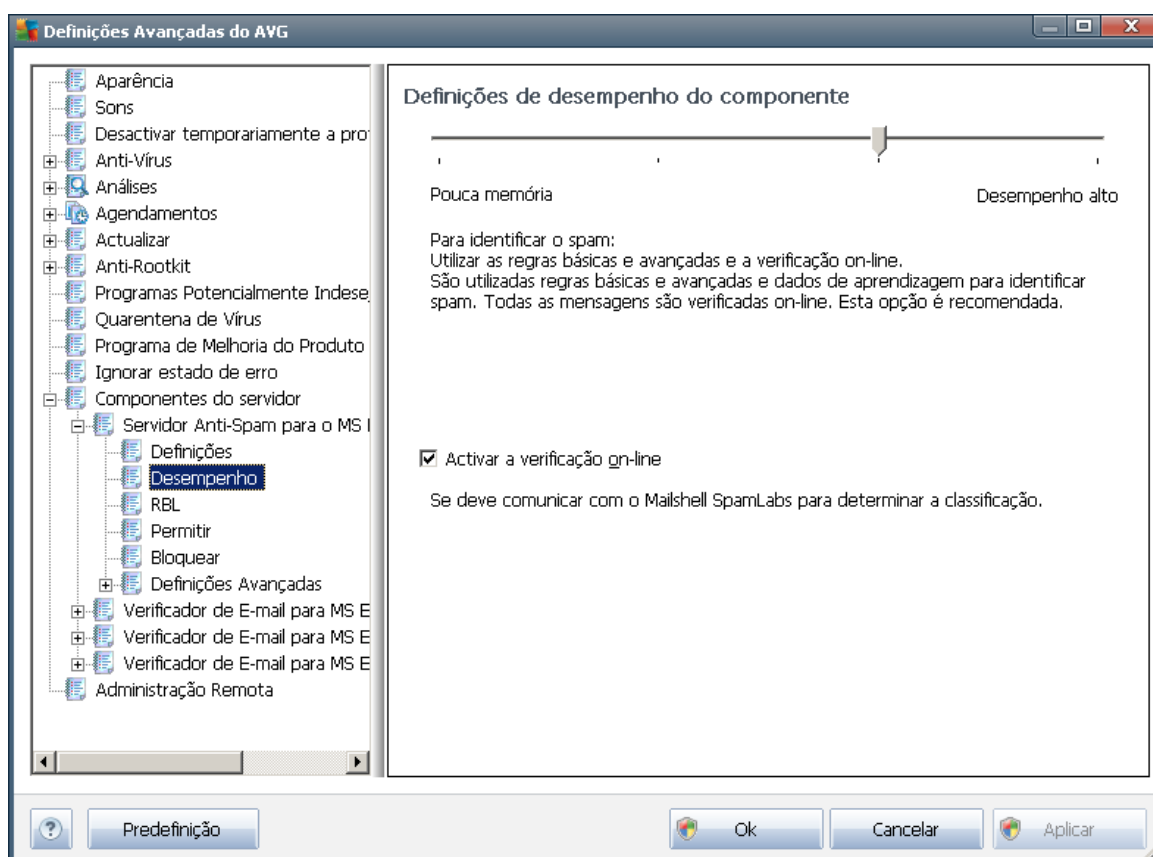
Definições Avançadas do AVG

Aparência
Sons
Desactivar temporariamente a pro
Anti-Vírus
Análises
Agendamentos
Actualizar
Anti-Rootkit
Programas Potencialmente Indese
Quarentena de Vírus
Programa de Melhoria do Produto
Ignorar estado de erro
Componentes do servidor
Servidor Anti-Spam para o MS I
Definições
Desempenho
RBL
Permitir
Bloquear
Definições Avançadas
Verificador de E-mail para MS E
Verificador de E-mail para MS E
Verificador de E-mail para MS E
Administração Remota

Definições de desempenho do componente

Pouca memória

Desempenho alto

Para identificar o spam:
Utilizar as regras básicas e avançadas e a verificação on-line.
São utilizadas regras básicas e avançadas e dados de aprendizagem para identificar spam. Todas as mensagens são verificadas on-line. Esta opção é recomendada.

Activar a verificação on-line

Se deve comunicar com o Mailshell SpamLabs para determinar a classificação.

Predefinição

Ok

Cancelar

Aplicar